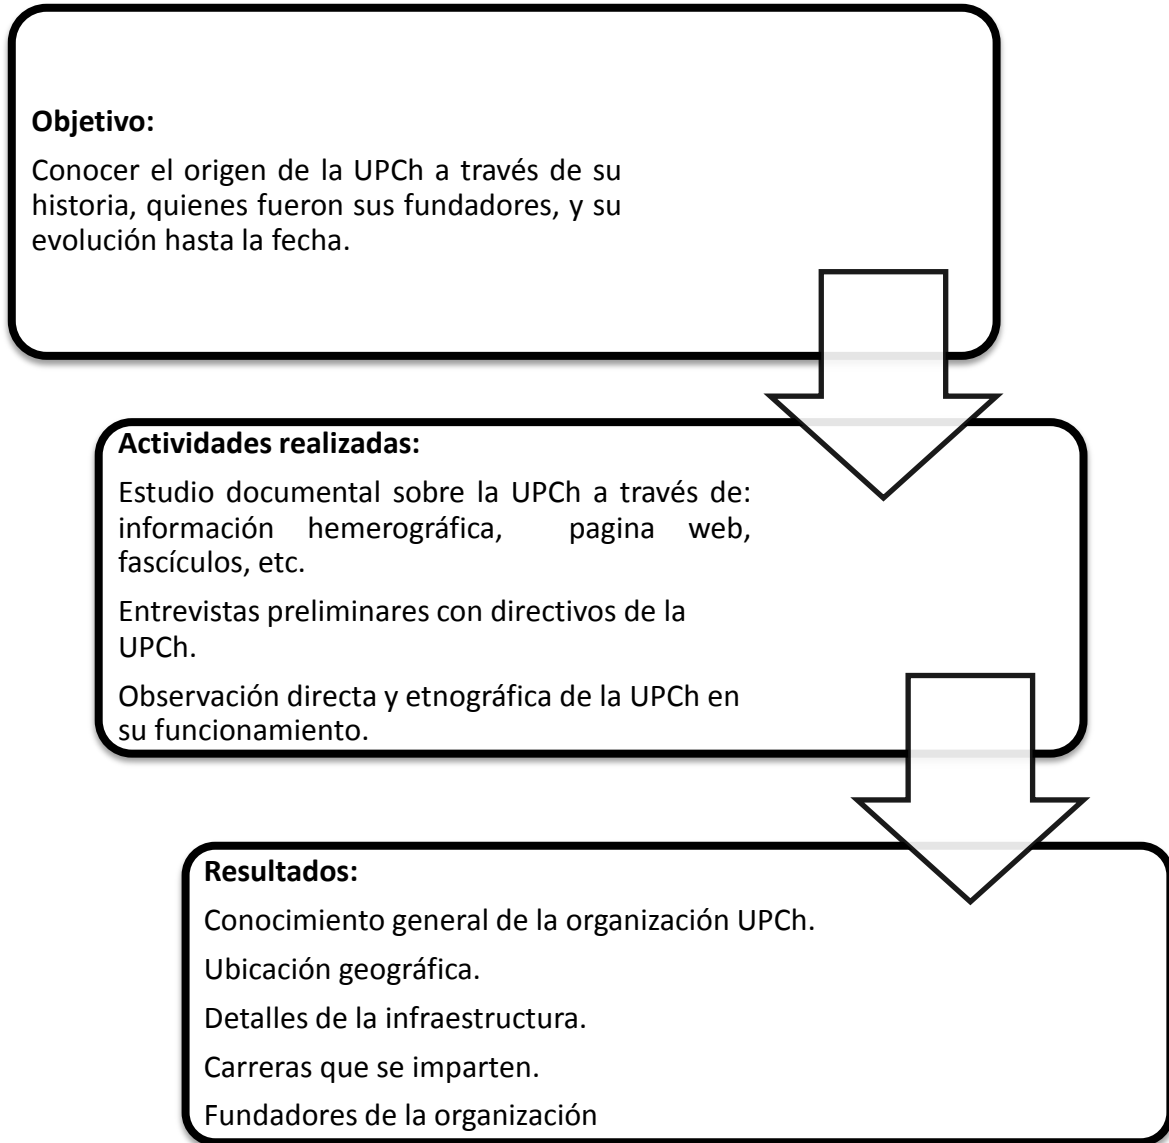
**Objetivo:**

Conocer el origen de la UPCh a través de su historia, quienes fueron sus fundadores, y su evolución hasta la fecha.

**Actividades realizadas:**

Estudio documental sobre la UPCh a través de: información hemerográfica, pagina web, fascículos, etc.

Entrevistas preliminares con directivos de la UPCh.

Observación directa y etnográfica de la UPCh en su funcionamiento.

**Resultados:**

Conocimiento general de la organización UPCh.

Ubicación geográfica.

Detalles de la infraestructura.

Carreras que se imparten.

Fundadores de la organización